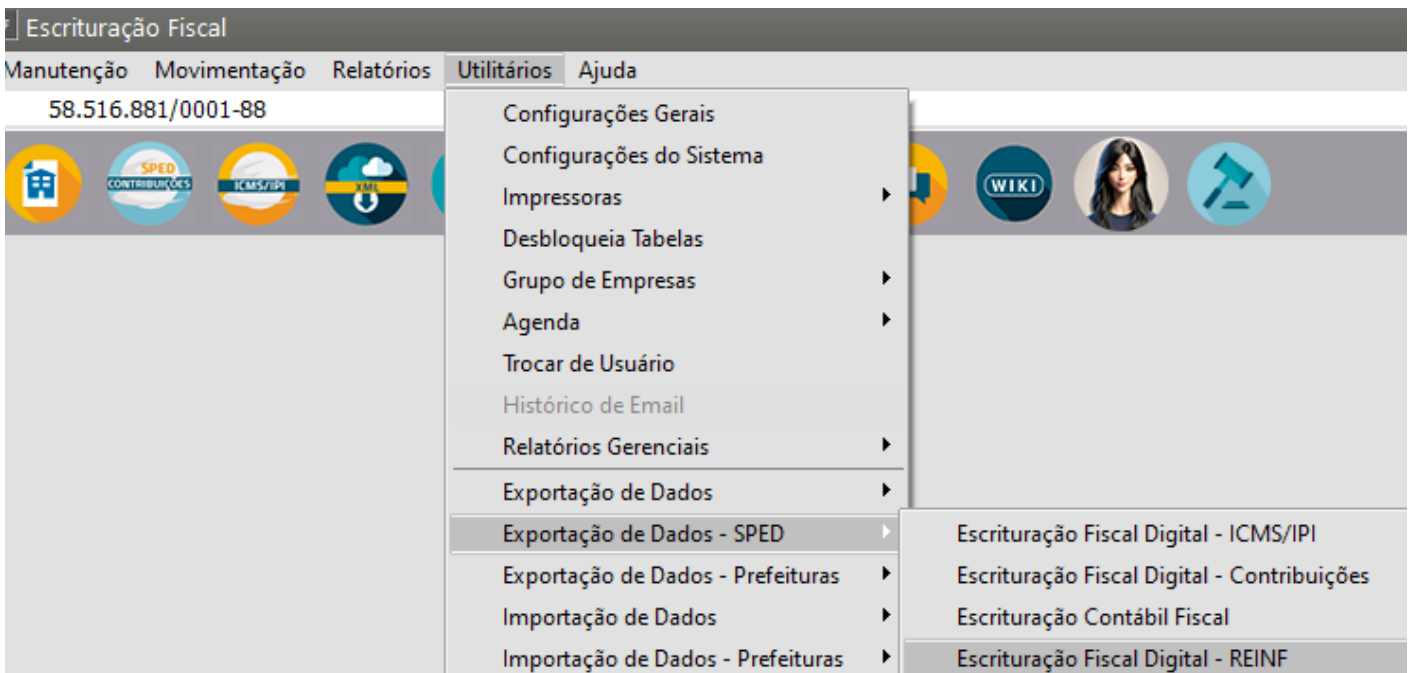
Escrituração Fiscal

Manutenção Movimentação Relatórios Utilitários Ajuda

58.516.881/0001-88

SPED CONTRIBUIÇÕES ICMS/IPI XML WIKI

Configurações Gerais
Configurações do Sistema
Impressoras
Desbloqueia Tabelas
Grupo de Empresas
Agenda
Trocar de Usuário
Histórico de Email
Relatórios Gerenciais
Exportação de Dados
Exportação de Dados - SPED
Exportação de Dados - Prefeituras
Importação de Dados
Importação de Dados - Prefeituras

Escrituração Fiscal Digital - ICMS/IPI
Escrituração Fiscal Digital - Contribuições
Escrituração Contábil Fiscal
Escrituração Fiscal Digital - REINF